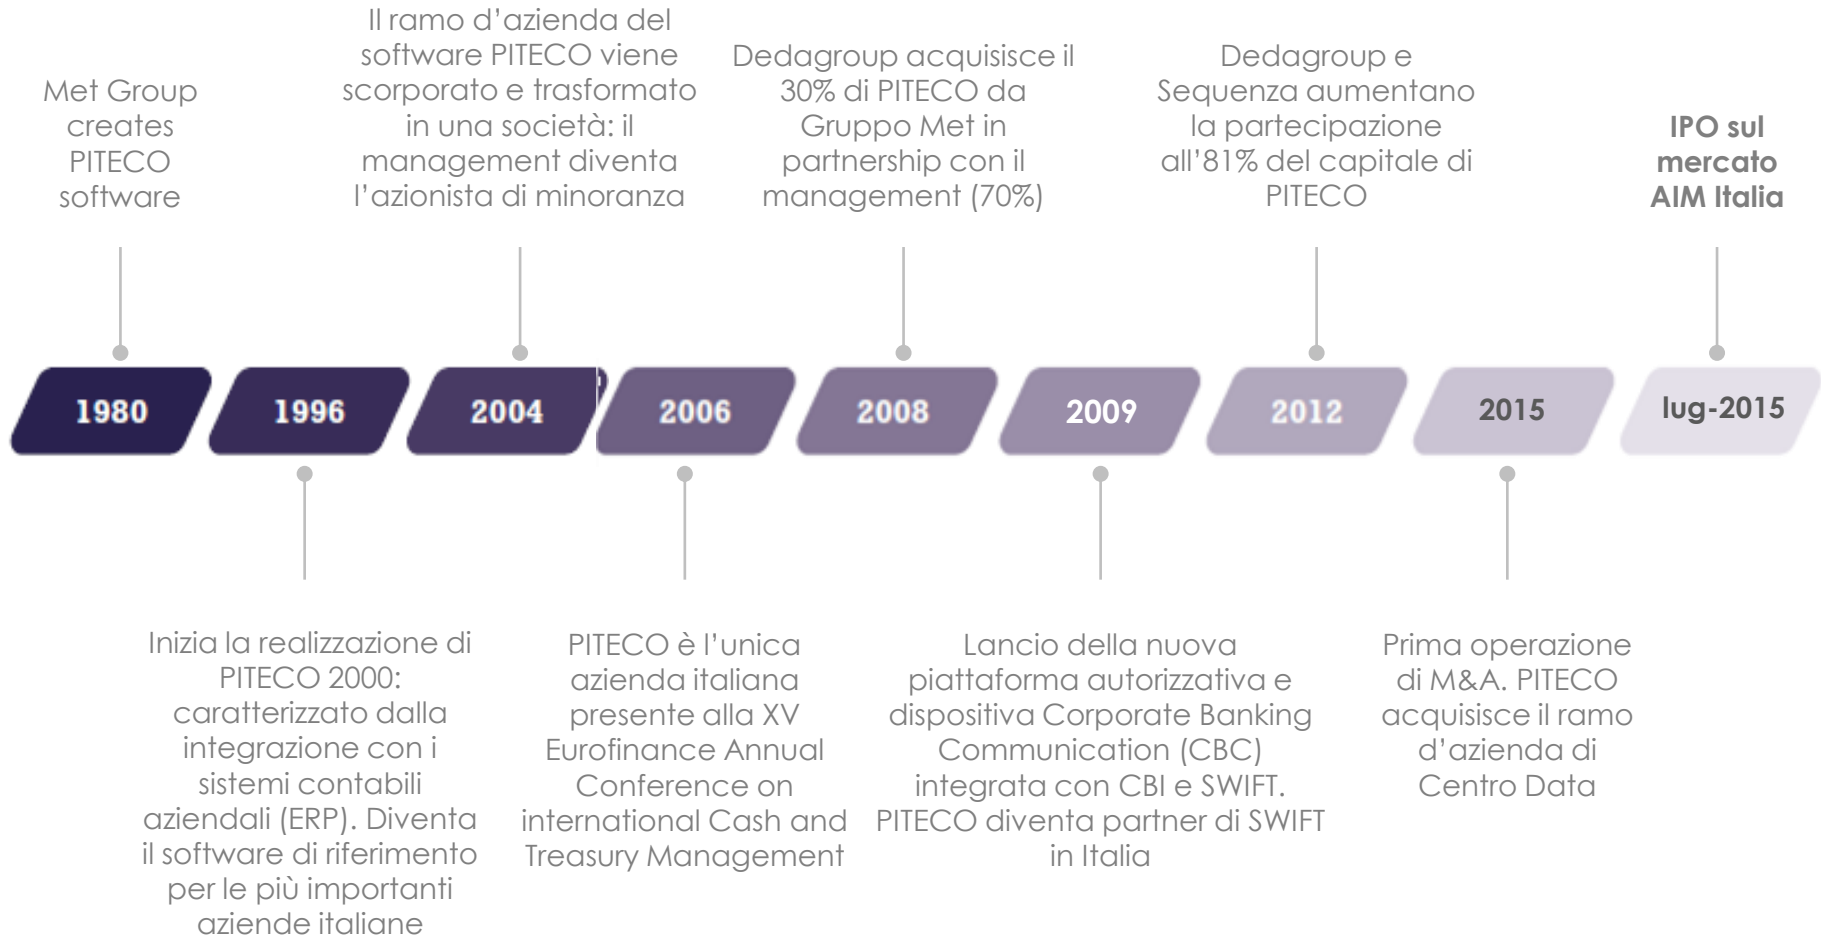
Met Group creates PITECO software

Il ramo d'azienda del software PITECO viene scorporato e trasformato in una società: il management diventa l'azionista di minoranza

Dedagroup acquisisce il 30% di PITECO da Gruppo Met in partnership con il management (70%)

Dedagroup e Sequenza aumentano la partecipazione all'81% del capitale di PITECO

IPO sul mercato AIM Italia

1980

1996

2004

2006

2008

2009

2012

2015

lug-2015

Inizia la realizzazione di PITECO 2000: caratterizzato dalla integrazione con i sistemi contabili aziendali (ERP). Diventa il software di riferimento per le più importanti aziende italiane

PITECO è l'unica azienda italiana presente alla XV Eurofinance Annual Conference on international Cash and Treasury Management

Lancio della nuova piattaforma autorizzativa e dispositiva Corporate Banking Communication (CBC) integrata con CBI e SWIFT. PITECO diventa partner di SWIFT in Italia

Prima operazione di M&A. PITECO acquisisce il ramo d'azienda di Centro Data